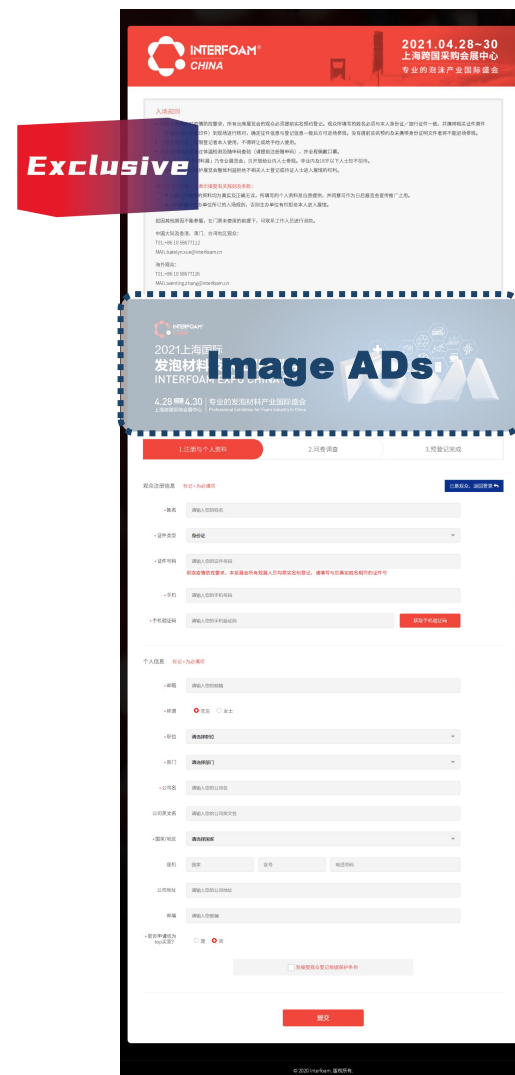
INTERFOAM® CHINA

2021.04.28~30
上海跨国采购会展中心
专业的泡沫产业国际盛会

入场须知

Exclusive

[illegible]

如因其他原因不能参展，在门票未使用的前提下，可联系工作人员进行退款。

中国大陆及香港、澳门、台湾地区观众：
TEL:+86 10 59677112
MAIL:katelyn.xue@interfoam.cn

海外观众：
TEL:+86 10 59677126
MAIL:wenting.zhang@interfoam.cn

INTERFOAM®
2021上海国际
发泡材料
INTERFOAM EXPO CHINA
Image ADs
4.28-4.30 专业的发泡材料产业国际盛会
上海跨国采购会展中心
Professional Exhibition for Foam Industry in China

1.注册与个人资料
2.问卷调查
3.预登记完成

观众注册信息 标记*为必填项
已是观众，请回登录

*姓名 请输入您的姓名
*证件类型 身份证
*证件号码 请输入您的证件号码
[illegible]
*手机 请输入您的手机号码
*手机验证码 请输入您的手机验证码 获取手机验证码

个人信息 标记*为必填项
*邮箱 请输入您的邮箱
*称谓 先生 女士
*职位 请选择职位
*部门 请选择部门
*公司名 请输入您的公司名
公司英文名 请输入您的公司英文名
*国家/地区 请选择国家
座机 国家 区号 电话号码
公司地址 请输入您的公司地址
邮编 请输入您的邮编
*是否申请成为top买家? 是 否

我接受观众登记和隐私保护条例

提交

© 2020 Interfoam. 版权所有.